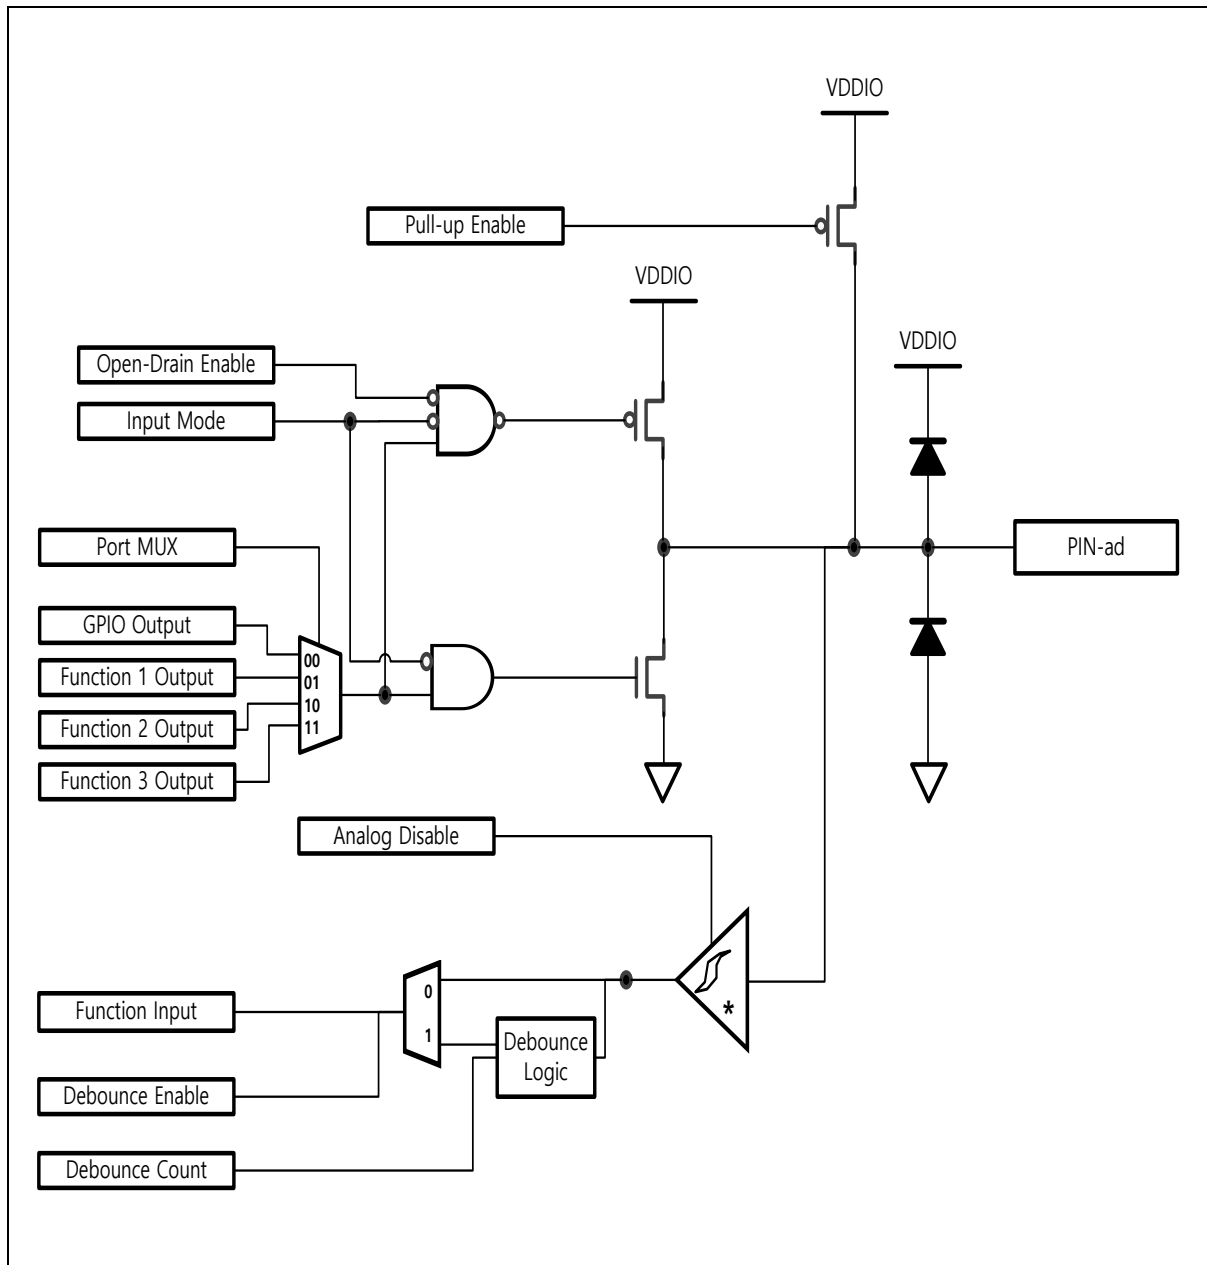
VDDIO

Pull-up Enable

VDDIO

VDDIO

Open-Drain Enable

Input Mode

Port MUX

PIN-ad

GPIO Output

Function 1 Output

Function 2 Output

Function 3 Output

00
01
10
11

Analog Disable

Function Input

0

1

Debounce Logic

*

Debounce Enable

Debounce Count